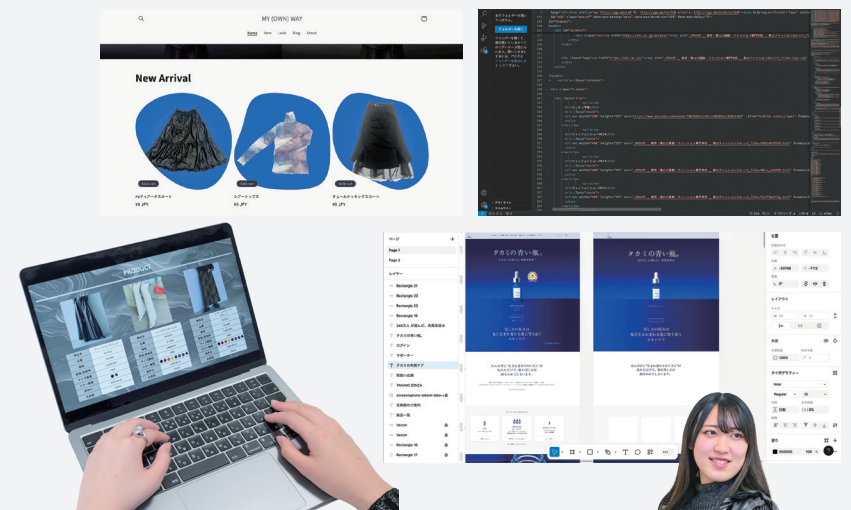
MY (OWN) WAY

Home Item Look Blog About

New Arrival

Sold out

Sold out

Sold out

PGティアードスカート

¥0 JPY

シアートップス

¥0 JPY

チュールドッキングスカート

¥0 JPY

PRODUCT

ページ

Page 1

Page 2

レイヤー

Rectangle 21

Rectangle 20

Rectangle 22

Rectangle 23

Rectangle 18

タカミの青い瓶。

ロゴイン

サポーター

TAKAMI

Vector

Vector

Rectangle 16

Rectangle 17

タカミの青い瓶。

タカミの青い瓶。

位置

レイアウト

塗り

タイポグラフィー

Inter

Regular

12

000000

100%